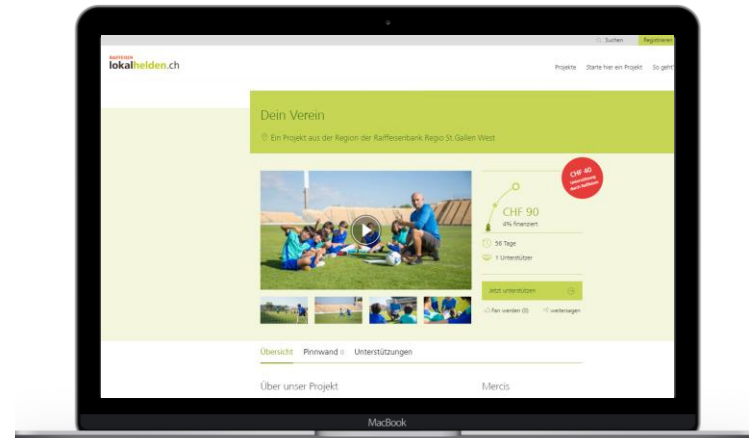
Suchen Registrieren

RAIFFEISEN
lokalhelden.ch

Projekte Starte hier ein Projekt So geht's

Dein Verein

Ein Projekt aus der Region der Raiffeisenbank Regio St.Gallen West

CHF 40 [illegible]

CHF 90
4% finanziert

56 Tage

1 Unterstützer

Jetzt unterstützen

Fan werden (0) weitersagen

Übersicht Pinnwand 0 Unterstützungen

Über unser Projekt

Mercis

MacBook